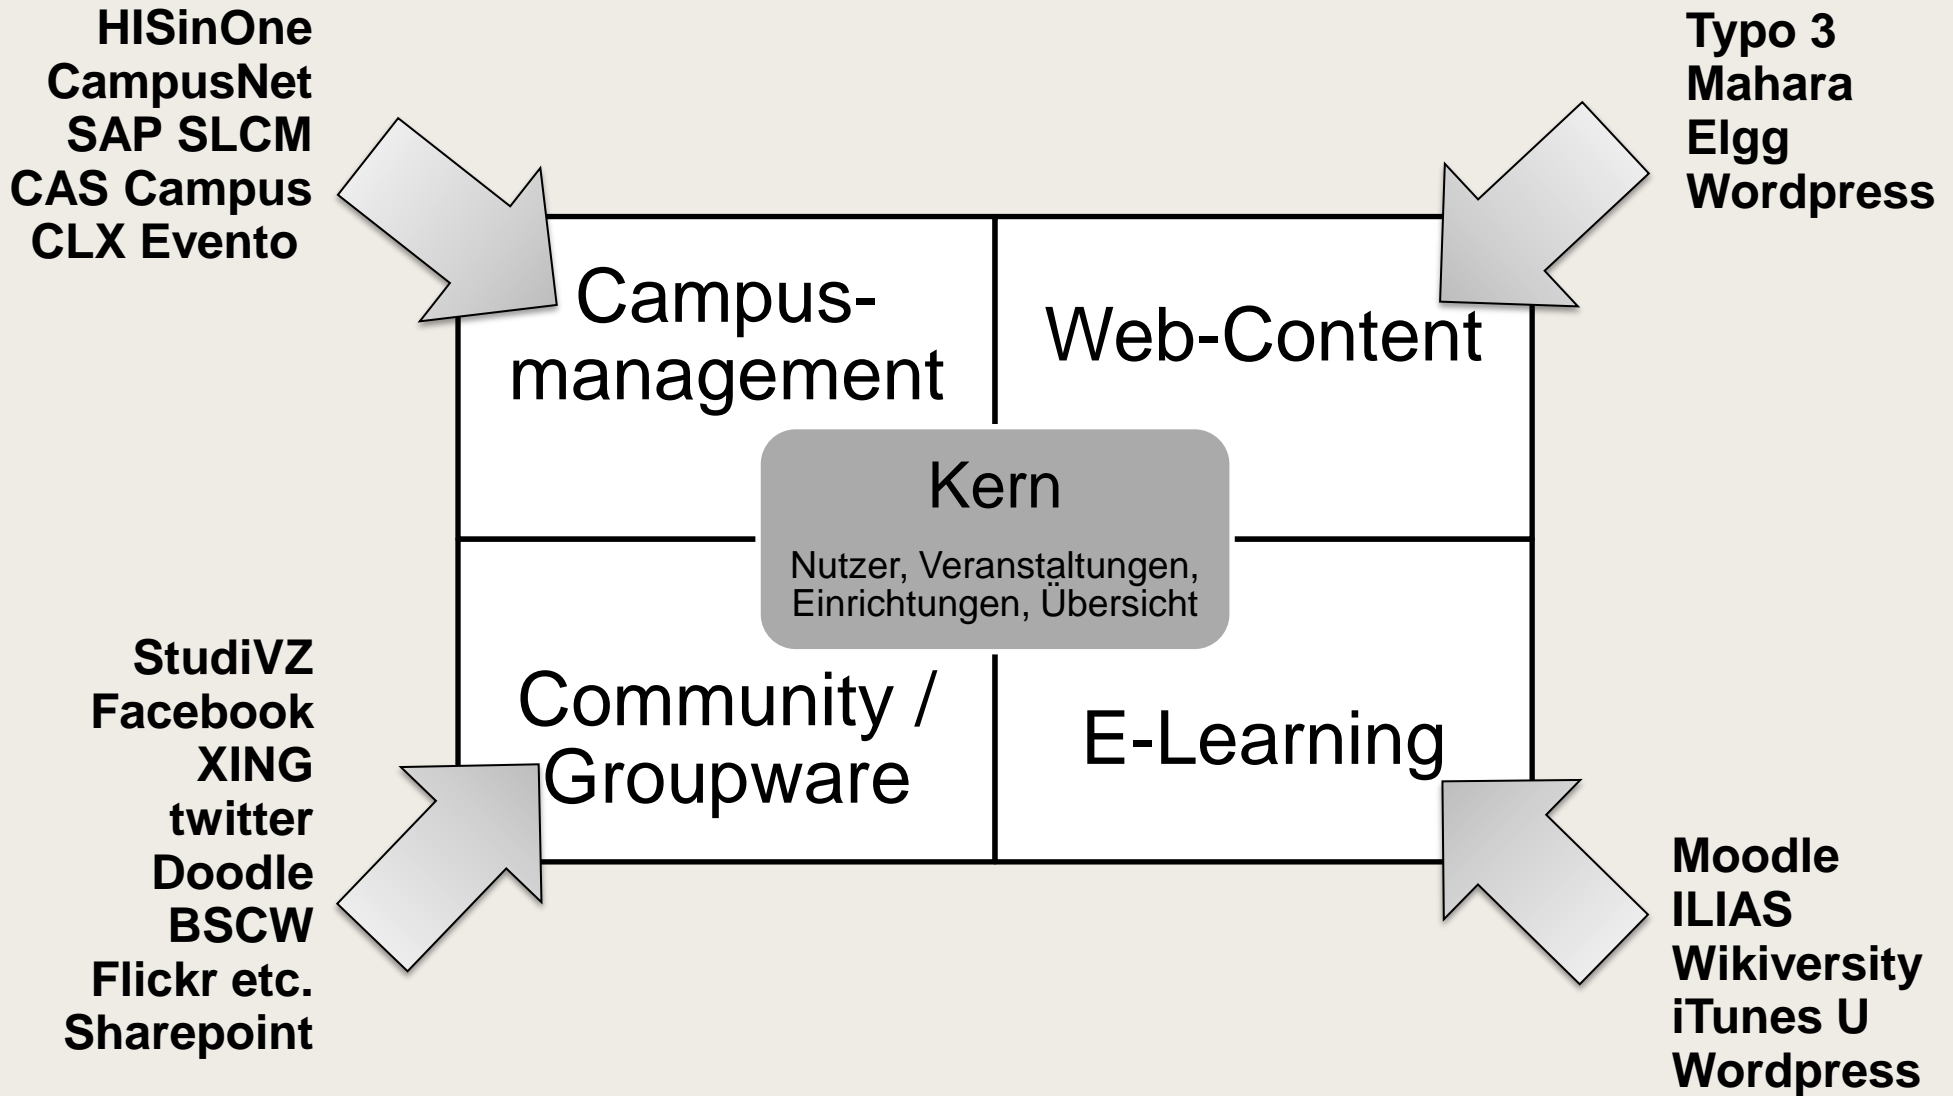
HISinOne
CampusNet
SAP SLCM
CAS Campus
CLX Evento

Typo 3
Mahara
Elgg
Wordpress

Campusmanagement

Web-Content

Kern

Nutzer, Veranstaltungen, Einrichtungen, Übersicht

Community / Groupware

E-Learning

StudiVZ
Facebook
XING
twitter
Doodle
BSCW
Flickr etc.
Sharepoint

Moodle
ILIAS
Wikiversity
iTunes U
Wordpress